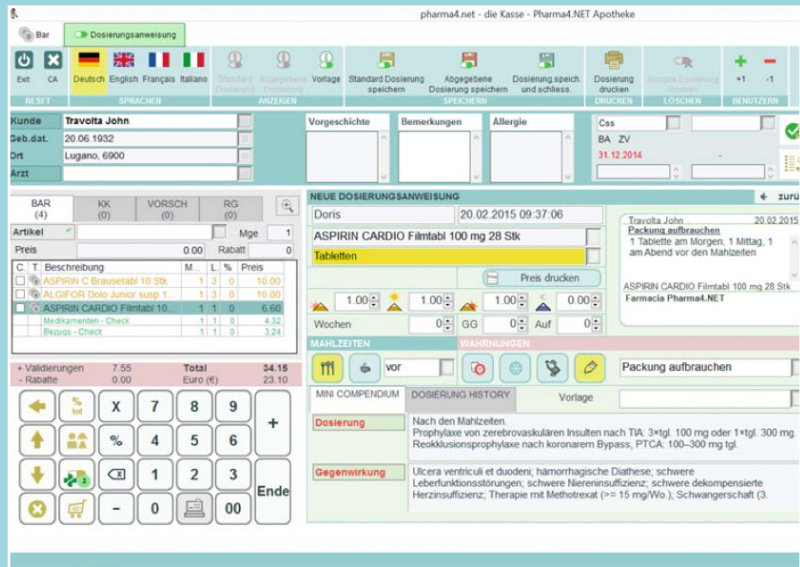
pharma4.net - die Kasse - Pharma4.NET Apotheke

Bar
Dosierungsanweisung

Exit CA
RESET
Deutsch English Français Italiano
SPRACHEN
Standard Dosierung Abgegebene Dosierung Vorlage
ANZEIGEN
Standard Dosierung speichern
Abgegebene Dosierung speichern
Dosierung speich. und schliess.
SPEICHERN
Dosierung drucken
DRUCKEN
Ausgew. Dosierung löschen
LÖSCHEN
+1 -1
BENUTZERN

Kunde Travolta John
Geb.dat. 20.06.1932
Ort Lugano, 6900
Arzt

Vorgeschichte
Bemerkungen
Allergie

Css
BA ZV
31.12.2014
-

BAR (4)
KK (0)
VORSCH (0)
RG (0)

Artikel
Mge 1
Preis 0.00
Rabatt 0.00

| C. | T. | Beschreibung | M... | L. | % | Preis |
|---|---|---|---|---|---|---|
| | | ASPIRIN C Brausetabl 10 Stk | 1 | 3 | 0 | 10.00 |
| | | ALGIFOR Dolo Junior susp 1 | 1 | 3 | 0 | 10.00 |
| | | ASPIRIN CARDIO Filmtabl 10... | 1 | 1 | 0 | 6.60 |
| | | Medikamenten - Check | 1 | 1 | 0 | 4.32 |
| | | Bezugs - Check | 1 | 1 | 0 | 3.24 |

+ Validierungen 7.55
- Rabatte 0.00
Total 34.15
Euro (€) 23.10

% tot
X 7 8 9 +
% 4 5 6
1 2 3 Ende
- 0 00

NEUE DOSIERUNGSANWEISUNG
zurü
Doris
20.02.2015 09:37:06
ASPIRIN CARDIO Filmtabl 100 mg 28 Stk
Tabletten
Preis drucken
1.00 1.00 1.00 0.00
Wochen 0 GG 0 Auf 0

Travolta John 20.02.2015
Packung aufbrauchen
1 Tablette am Morgen, 1 Mittag, 1 am Abend vor den Mahlzeiten
ASPIRIN CARDIO Filmtabl 100 mg 28 Stk
Farmacia Pharma4.NET

MAHLZEITEN
WARNUNGEN
vor
Packung aufbrauchen

MINI COMPENDIUM
DOSIERUNG HISTORY
Vorlage

Dosierung
Nach den Mahlzeiten.
Prophylaxe von zerebrovaskulären Insulten nach TIA: 3×tgl. 100 mg oder 1×tgl. 300 mg.
Reokklusionsprophylaxe nach koronarem Bypass, PTCA: 100–300 mg tgl.

Gegenwirkung
Ulcera ventriculi et duodeni; hämorrhagische Diathese; schwere Leberfunktionsstörungen; schwere Niereninsuffizienz; schwere dekompensierte Herzinsuffizienz; Therapie mit Methotrexat (>= 15 mg/Wo.); Schwangerschaft (3.